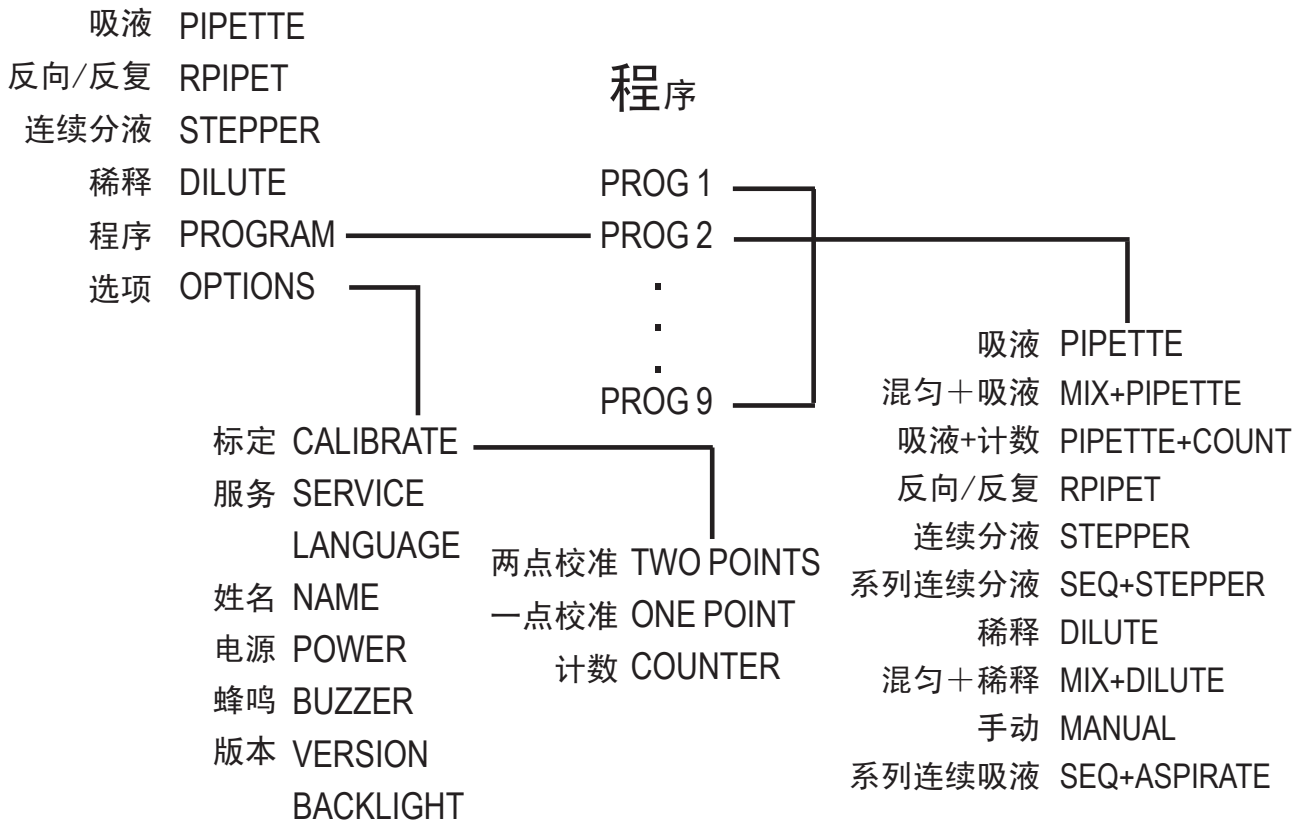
吸液 PIPETTE
反向/反复 RPIPET
连续分液 STEPPER
稀释 DILUTE
程序 PROGRAM
选项 OPTIONS

程序

PROG 1
PROG 2
.
.
.
PROG 9

标定 CALIBRATE
服务 SERVICE
LANGUAGE
姓名 NAME
电源 POWER
蜂鸣 BUZZER
版本 VERSION
BACKLIGHT

两点校准 TWO POINTS
一点校准 ONE POINT
计数 COUNTER

吸液 PIPETTE
混匀＋吸液 MIX+PIPETTE
吸液+计数 PIPETTE+COUNT
反向/反复 RPIPET
连续分液 STEPPER
系列连续分液 SEQ+STEPPER
稀释 DILUTE
混匀＋稀释 MIX+DILUTE
手动 MANUAL
系列连续吸液 SEQ+ASPIRATE